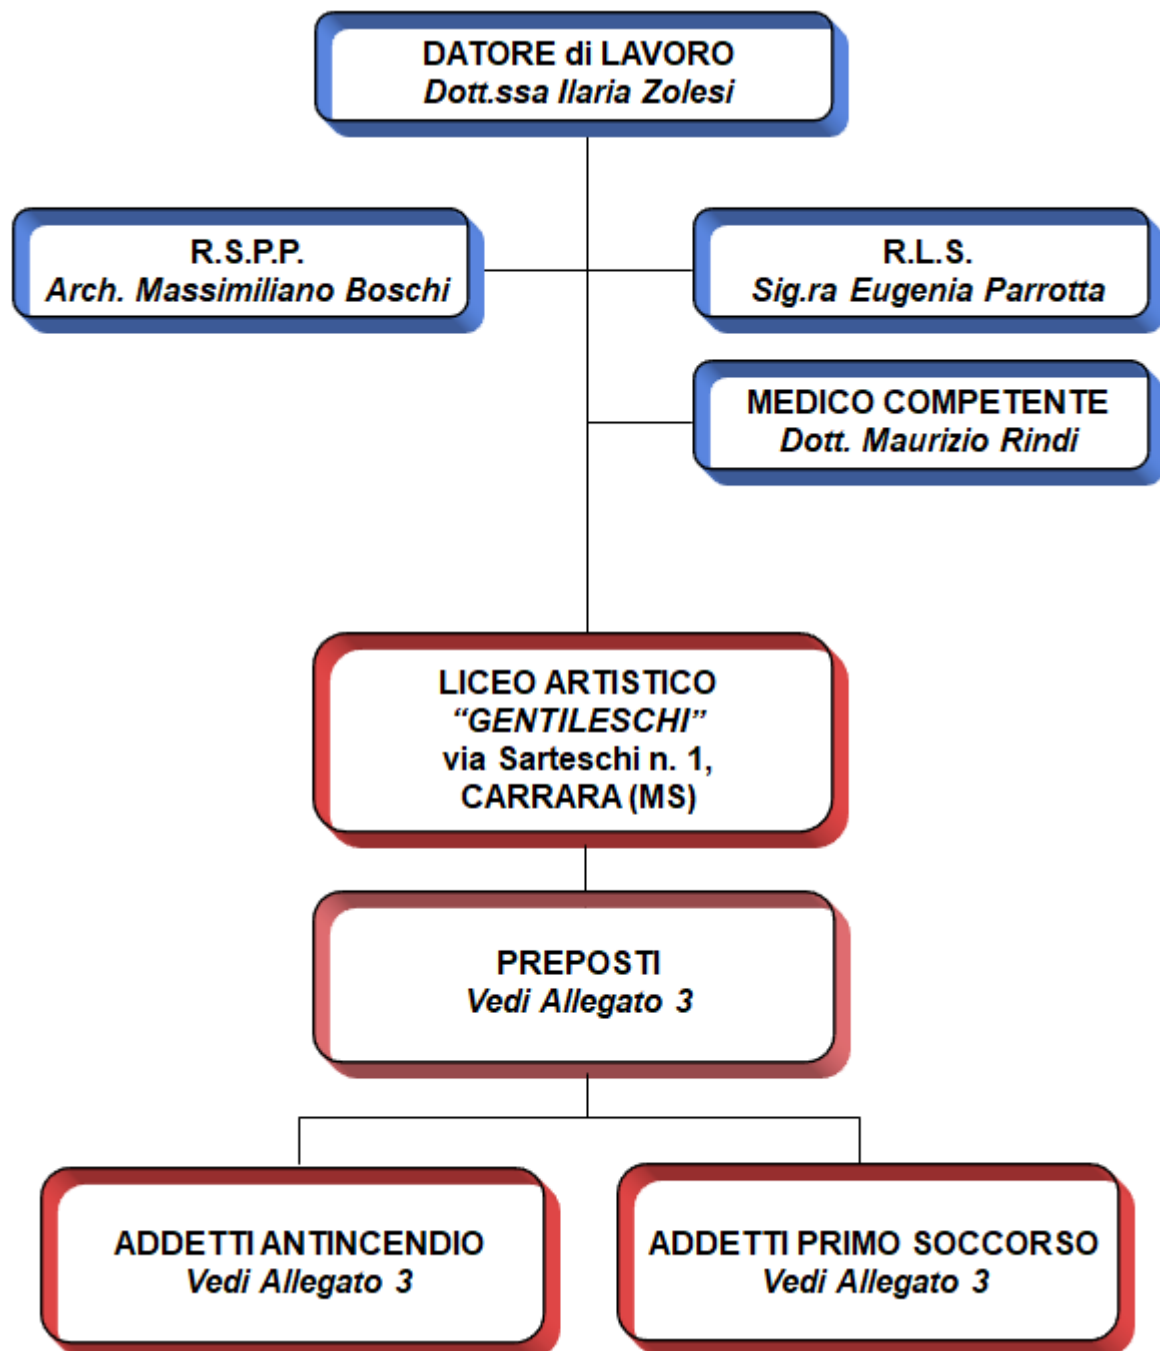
DATORE di LAVORO
*Dott.ssa Ilaria Zolesi*

R.S.P.P.
*Arch. Massimiliano Boschi*

R.L.S.
*Sig.ra Eugenia Parrotta*

MEDICO COMPETENTE
*Dott. Maurizio Rindi*

LICEO ARTISTICO
*"GENTILESCHI"*
via Sarteschi n. 1,
CARRARA (MS)

PREPOSTI
*Vedi Allegato 3*

ADDETTI ANTINCENDIO
*Vedi Allegato 3*

ADDETTI PRIMO SOCCORSO
*Vedi Allegato 3*